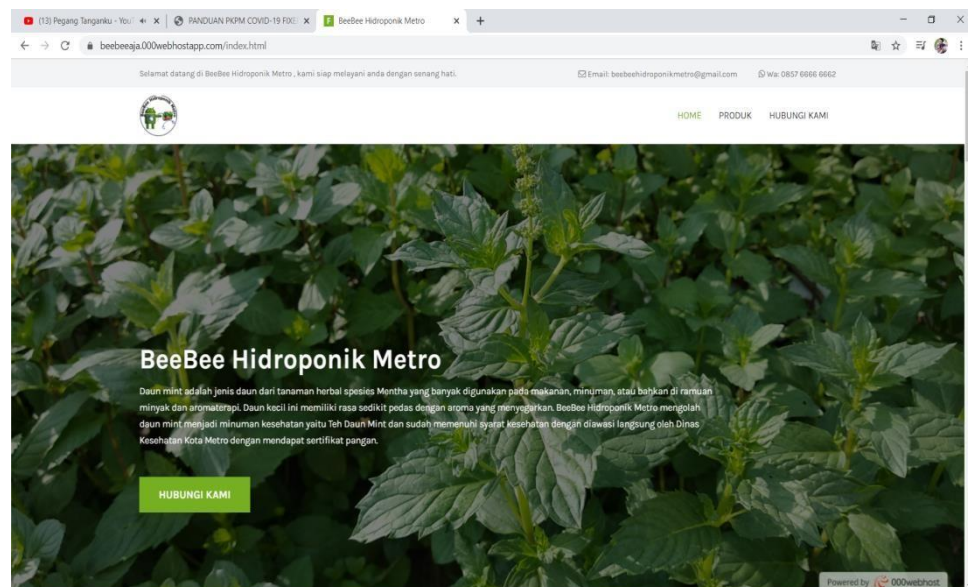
(13) Pegang Tanganku - YouT
PANDUAN PKPM COVID-19 FIX
BeeBee Hidroponik Metro
beebeeaja.000webhostapp.com/index.html

Selamat datang di BeeBee Hidroponik Metro , kami siap melayani anda dengan senang hati.
Email: beebeehidroponikmetro@gmail.com
Wa: 0857 6666 6662

HOME PRODUK HUBUNGI KAMI

BeeBee Hidroponik Metro

Daun mint adalah jenis daun dari tanaman herbal spesies Mentha yang banyak digunakan pada makanan, minuman, atau bahkan di ramuan minyak dan aromaterapi. Daun kecil ini memiliki rasa sedikit pedas dengan aroma yang menyegarkan. BeeBee Hidroponik Metro mengolah daun mint menjadi minuman kesehatan yaitu Teh Daun Mint dan sudah memenuhi syarat kesehatan dengan diawasi langsung oleh Dinas Kesehatan Kota Metro dengan mendapat sertifikat pangan.

HUBUNGI KAMI

Powered by 000webhost